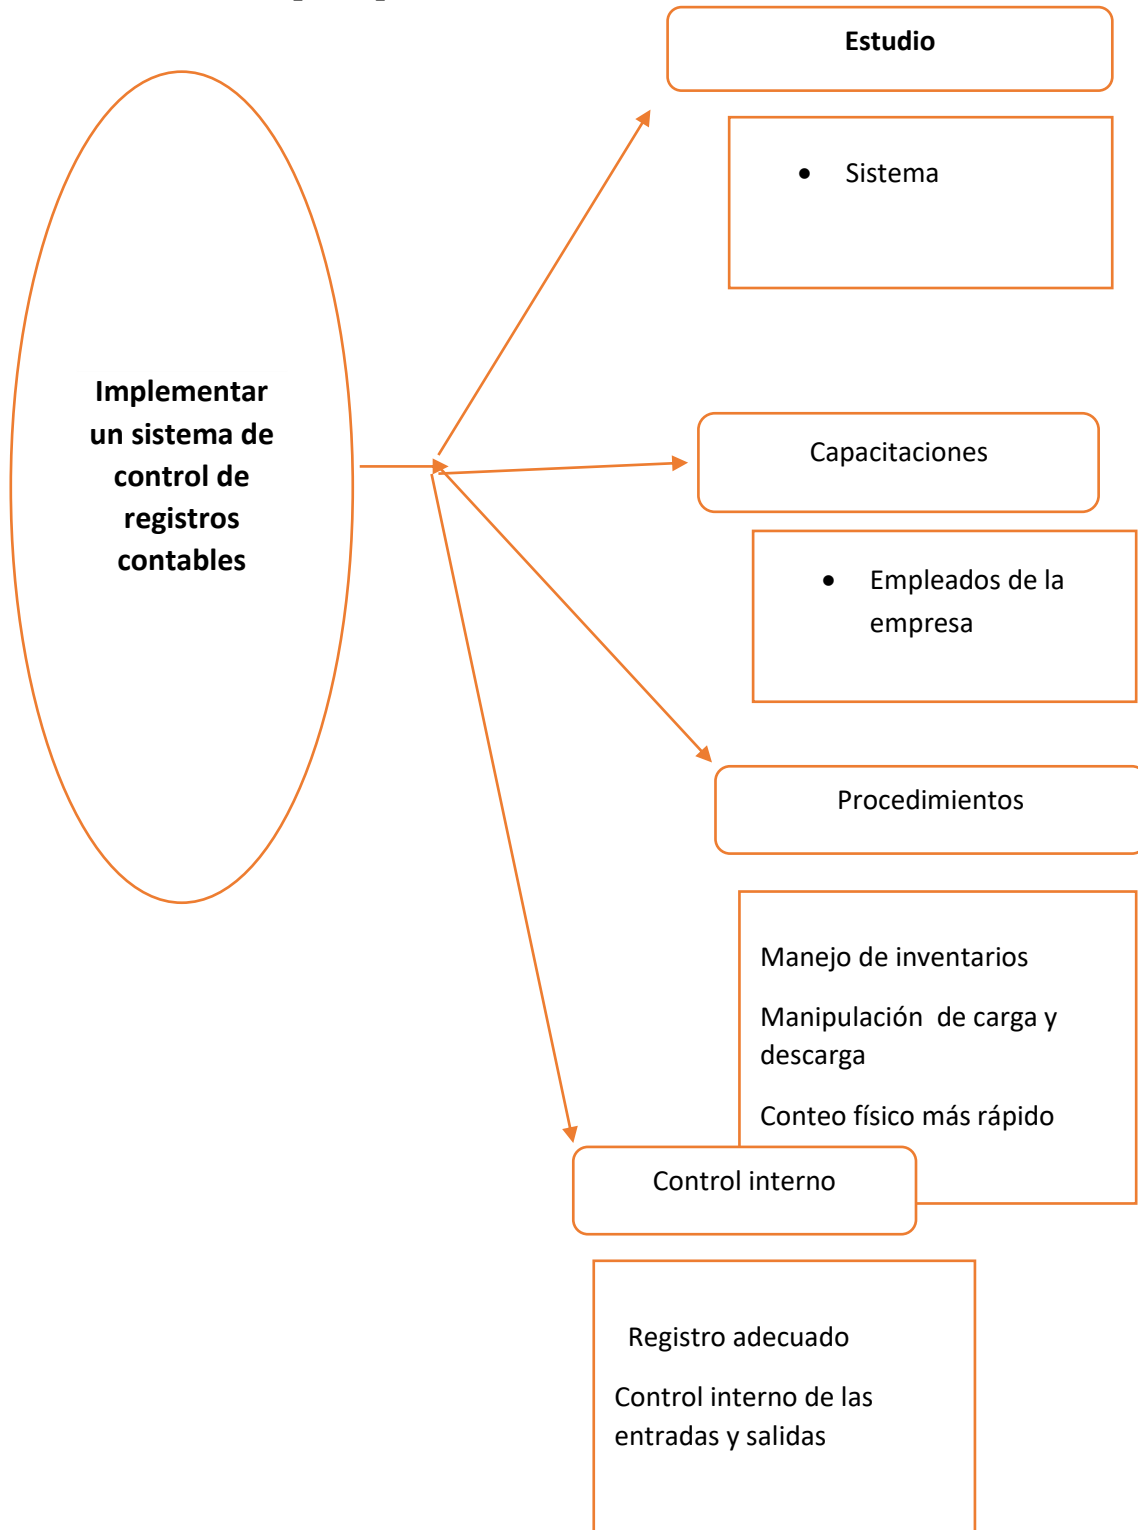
Implementar un sistema de control de registros contables

Estudio

• Sistema

Capacitaciones

• Empleados de la empresa

Procedimientos

Manejo de inventarios

Manipulación de carga y descarga

Conteo físico más rápido

Control interno

Registro adecuado

Control interno de las entradas y salidas